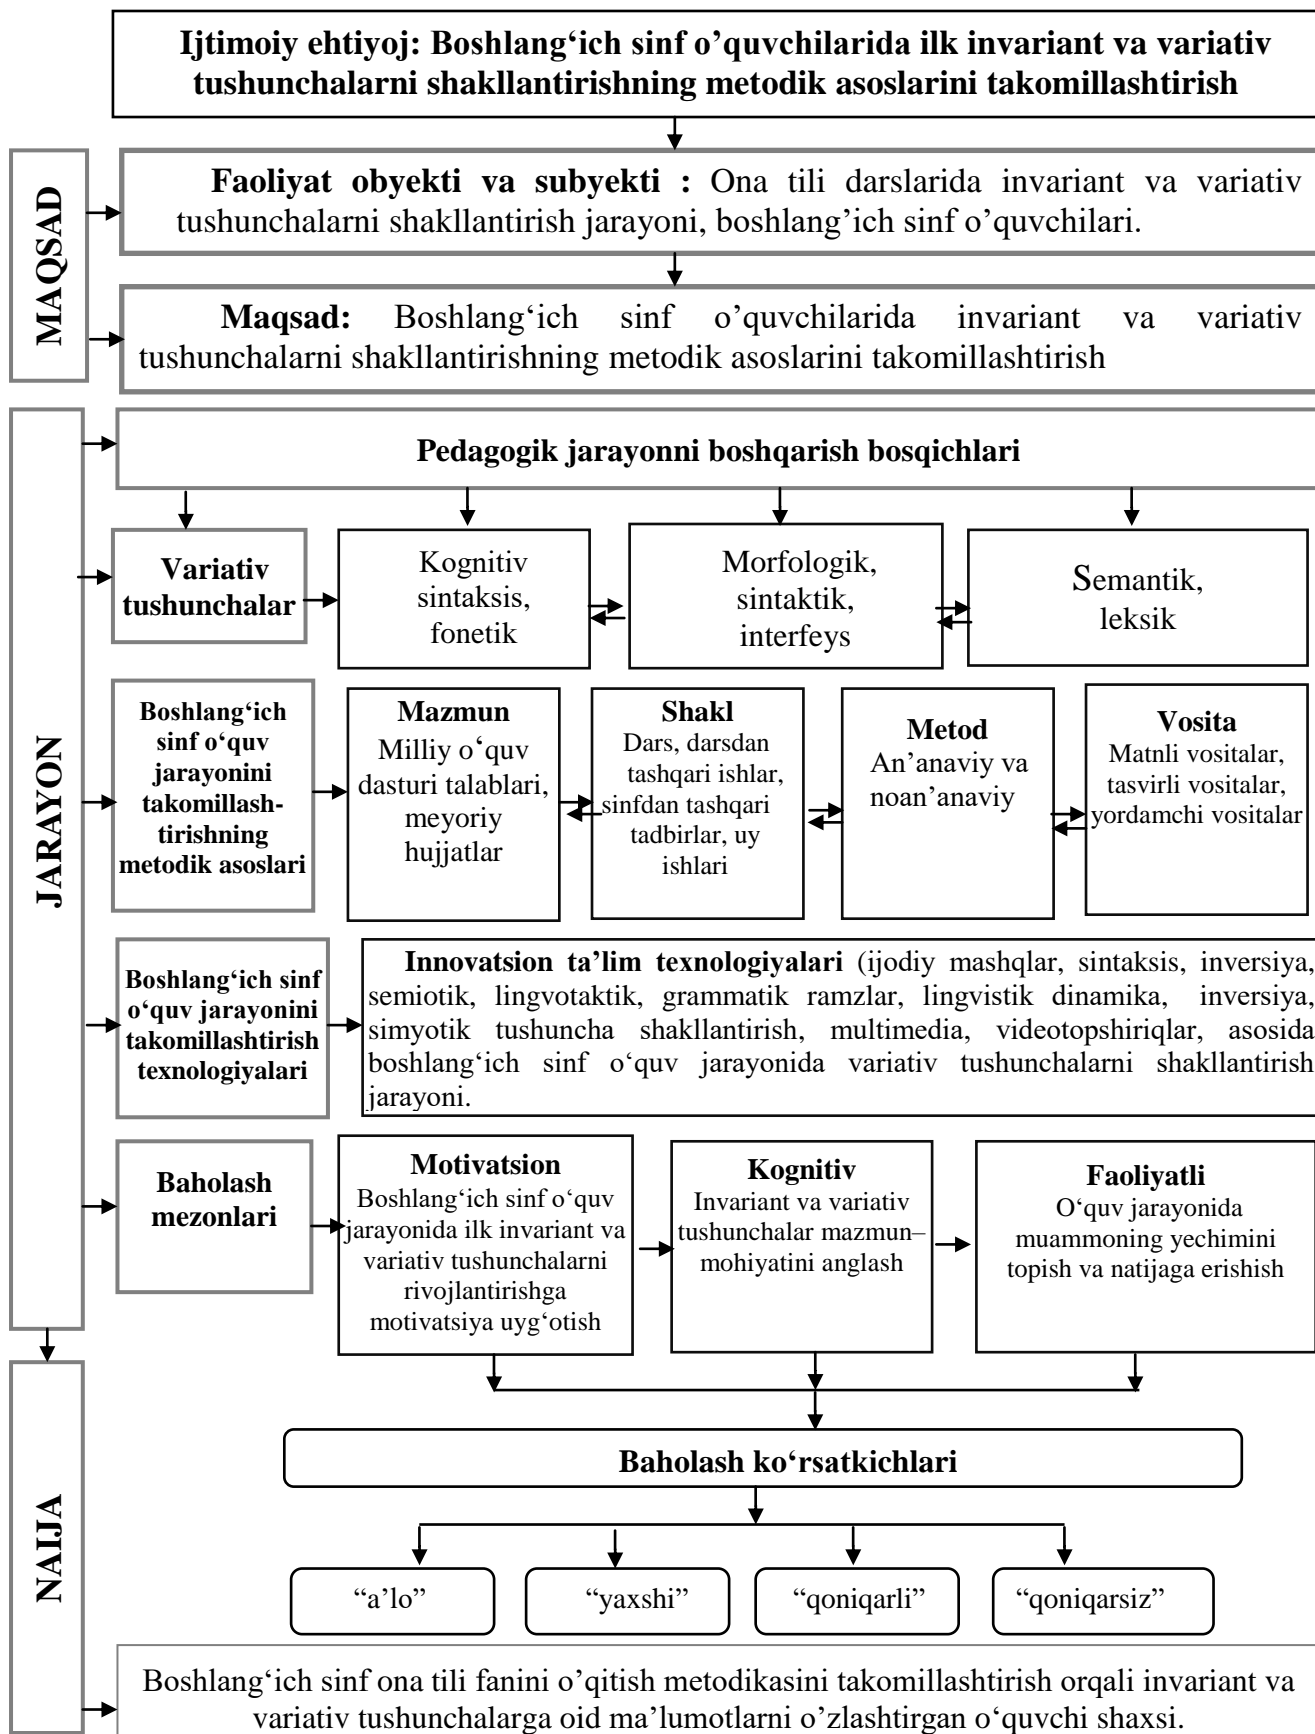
Ijtimoiy ehtiyoj: Boshlang‘ich sinf o’quvchilarida ilk invariant va variativ tushunchalarni shakllantirishning metodik asoslarini takomillashtirish

MAQSAD

Faoliyat obyekti va subyekti : Ona tili darslarida invariant va variativ tushunchalarni shakllantirish jarayoni, boshlang’ich sinf o’quvchilari.

Maqsad: Boshlang‘ich sinf o’quvchilarida invariant va variativ tushunchalarni shakllantirishning metodik asoslarini takomillashtirish

JARAYON

Pedagogik jarayonni boshqarish bosqichlari

Variativ tushunchalar

Kognitiv sintaksis, fonetik

Morfologik, sintaktik, interfeys

Semantik, leksik

Boshlang‘ich sinf o‘quv jarayonini takomillashtirishning metodik asoslari

Mazmun
Milliy o‘quv dasturi talablari, meyoriy hujjatlar

Shakl
Dars, darsdan tashqari ishlar, sinfdan tashqari tadbirlar, uy ishlari

Metod
An’anaviy va noan’anaviy

Vosita
Matnli vositalar, tasvirli vositalar, yordamchi vositalar

Boshlang‘ich sinf o‘quv jarayonini takomillashtirish texnologiyalari

Innovatsion ta’lim texnologiyalari (ijodiy mashqlar, sintaksis, inversiya, semiotik, lingvotaktik, grammatik ramzlar, lingvistik dinamika, inversiya, simyotik tushuncha shakllantirish, multimedia, videotopshiriqlar, asosida boshlang‘ich sinf o‘quv jarayonida variativ tushunchalarni shakllantirish jarayoni.

Baholash mezonlari

Motivatsion
Boshlang‘ich sinf o‘quv jarayonida ilk invariant va variativ tushunchalarni rivojlantirishga motivatsiya uyg‘otish

Kognitiv
Invariant va variativ tushunchalar mazmun–mohiyatini anglash

Faoliyatli
O‘quv jarayonida muammoning yechimini topish va natijaga erishish

NAIJA

Baholash ko‘rsatkichlari

“a’lo”

“yaxshi”

“qoniqarli”

“qoniqarsiz”

Boshlang‘ich sinf ona tili fanini o’qitish metodikasini takomillashtirish orqali invariant va variativ tushunchalarga oid ma’lumotlarni o’zlashtirgan o‘quvchi shaxsi.